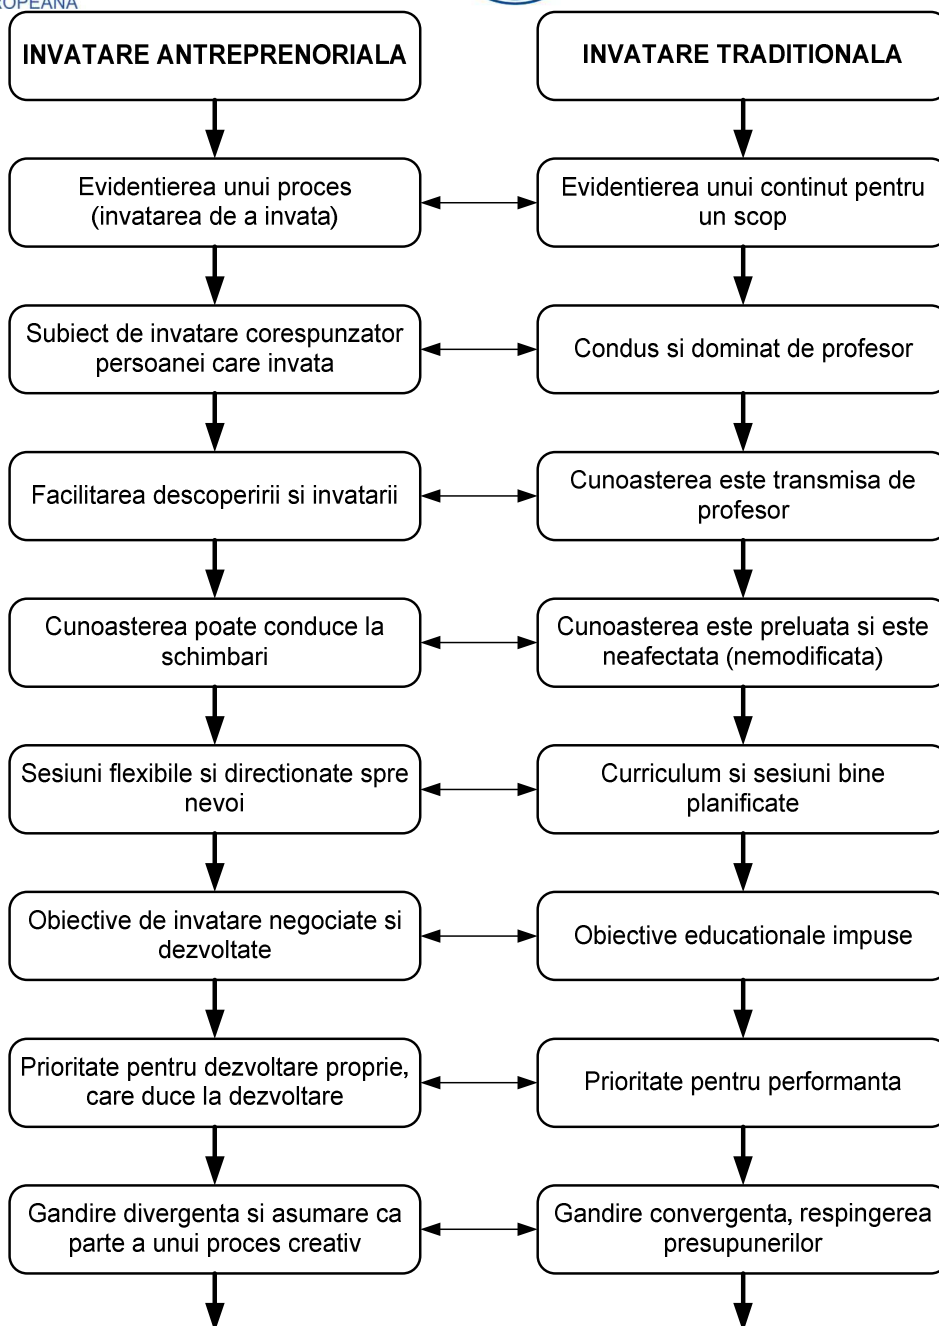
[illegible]OPEANA

INVATARE ANTREPRENORIALA

Evidentierea unui proces (invatarea de a invata)

Subiect de invatare corespunzator persoanei care invata

Facilitarea descoperirii si invatarii

Cunoasterea poate conduce la schimbari

Sesiuni flexibile si directionate spre nevoi

Obiective de invatare negociate si dezvoltate

Prioritate pentru dezvoltare proprie, care duce la dezvoltare

Gandire divergenta si asumare ca parte a unui proces creativ

INVATARE TRADITIONALA

Evidentierea unui continut pentru un scop

Condus si dominat de profesor

Cunoasterea este transmisa de profesor

Cunoasterea este preluata si este neafectata (nemodificata)

Curriculum si sesiuni bine planificate

Obiective educationale impuse

Prioritate pentru performanta

Gandire convergenta, respingerea presupunerilor